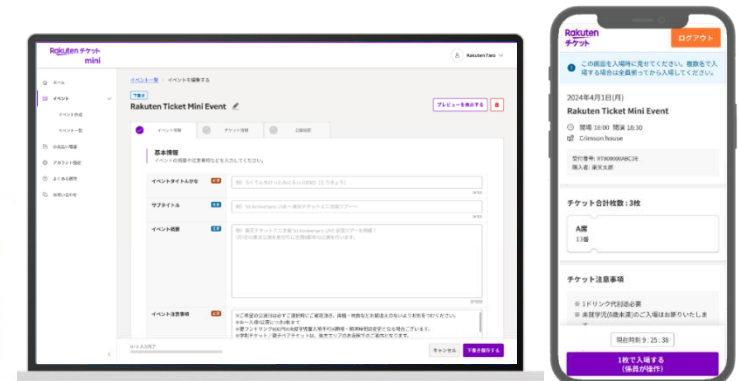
Rakuten チケット mini

Rakuten Taro

ホーム
イベント
イベント作成
イベント一覧
お知らせ管理
アカウント設定
よくある質問
お問い合わせ

イベント一覧 / イベントを編集する

下書き
Rakuten Ticket Mini Event

プレビューを表示する

イベント情報
チケット情報
公開設定

基本情報
イベントの概要や注意事項などを入力してください。

イベントタイトルかな
サブタイトル
イベント概要
イベント注意事項

キャンセル
下書き保存する

Rakuten チケット
ログアウト

この画面を入場時に見せてください。複数名で入場する場合は全員揃ってから入場してください。

2024年4月1日(月)
Rakuten Ticket Mini Event
開場 18:00 開演 18:30
Crimson house

受付番号: 9780000ABC2E
購入者: 楽天太郎

チケット合計枚数: 3枚

A席
13番

チケット注意事項
※1ドリンク代別途必要
※未就学児(6歳未満)のご入場はお断りいたします

現在時刻 9 : 25 : 38

1枚で入場する
(係員が操作)